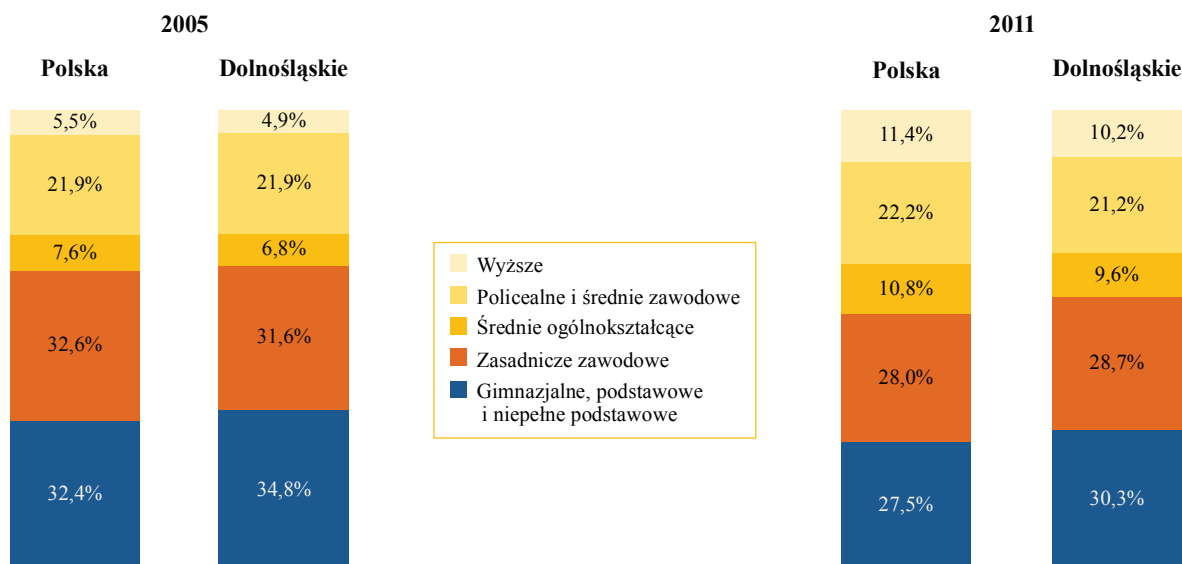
2005

Polska

5,5%
21,9%
7,6%
32,6%
32,4%

Dolnośląskie

4,9%
21,9%
6,8%
31,6%
34,8%

Wyższe
Policealne i średnie zawodowe
Średnie ogólnokształcące
Zasadnicze zawodowe
Gimnazjalne, podstawowe i niepełne podstawowe

2011

Polska

11,4%
22,2%
10,8%
28,0%
27,5%

Dolnośląskie

10,2%
21,2%
9,6%
28,7%
30,3%